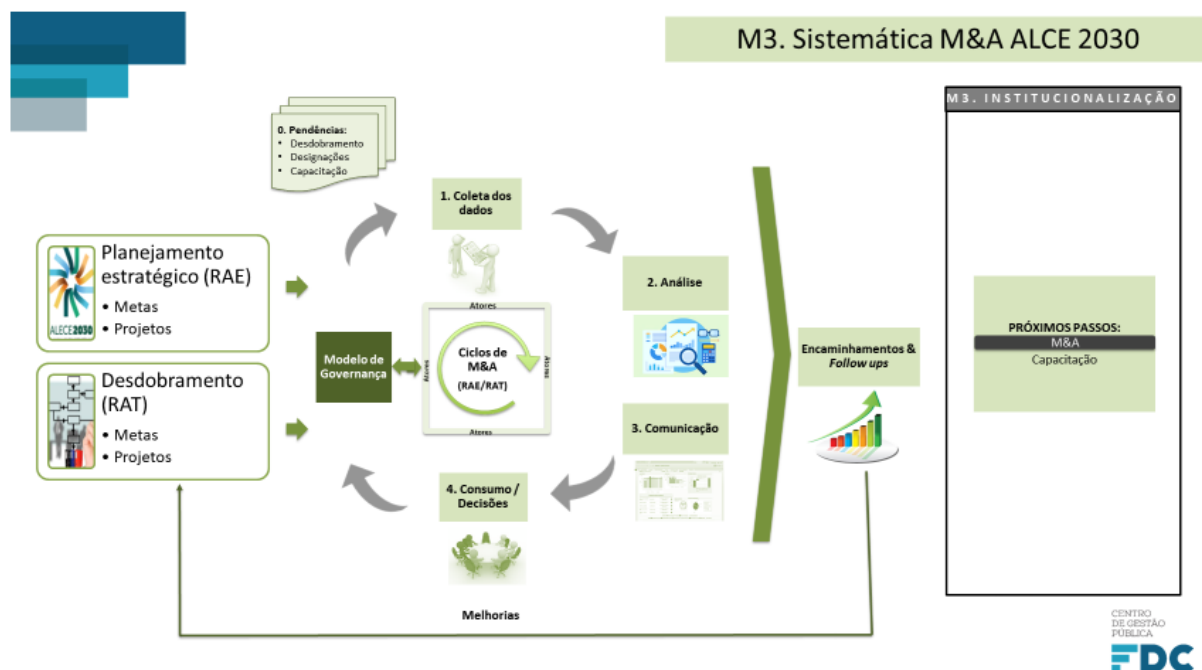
M3. Sistemática M&A ALCE 2030

0. Pendências:
- Desdobramento
- Designações
- Capacitação

ALCE 2030

Planejamento estratégico (RAE)
- Metas
- Projetos

Desdobramento (RAT)
- Metas
- Projetos

1. Coleta dos dados

2. Análise

3. Comunicação

4. Consumo / Decisões

Modelo de Governança

Atores

Ciclos de M&A (RAE/RAT)

Atores

Atores

Atores

Encaminhamentos & *Follow ups*

Melhorias

M3. INSTITUCIONALIZAÇÃO

PRÓXIMOS PASSOS:
M&A
Capacitação

CENTRO DE GESTÃO PÚBLICA
FDC